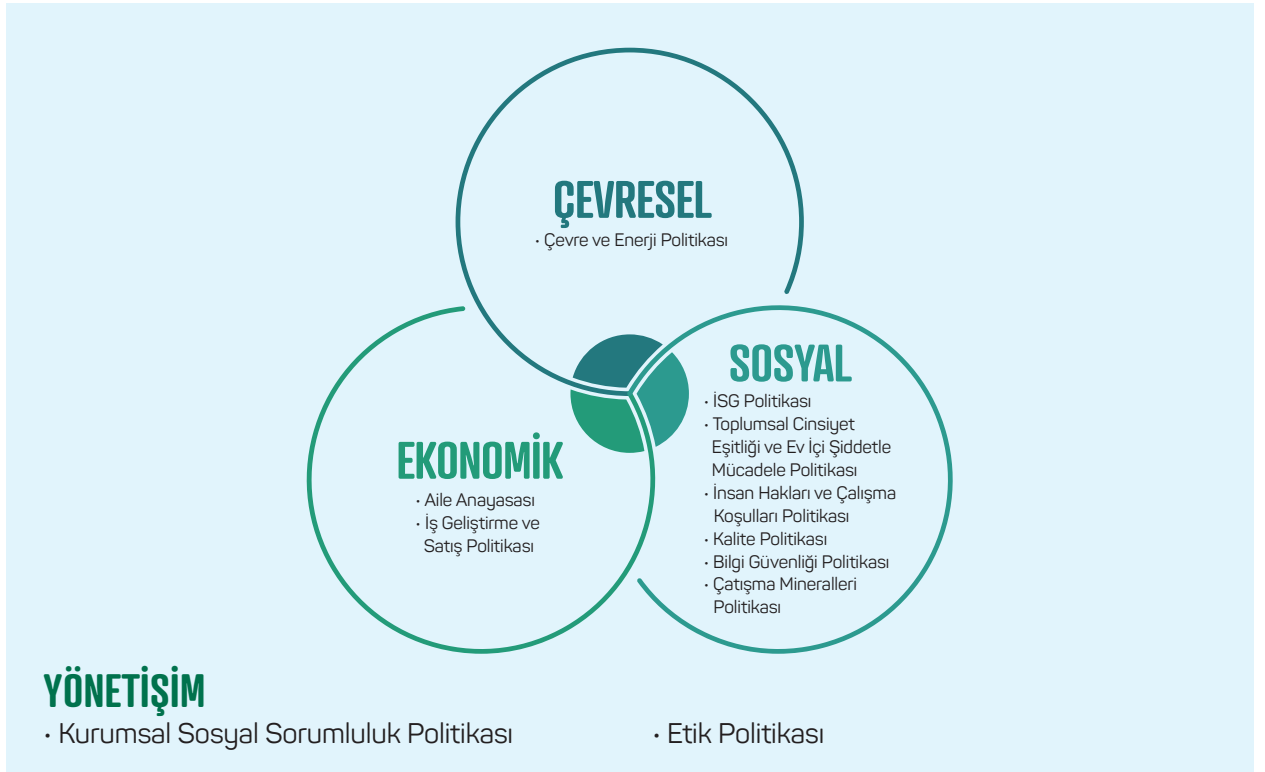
ÇEVRESEL
• Çevre ve Enerji Politikası

SOSYAL
• İSG Politikası
• Toplumsal Cinsiyet Eşitliği ve Ev İçi Şiddetle Mücadele Politikası
• İnsan Hakları ve Çalışma Koşulları Politikası
• Kalite Politikası
• Bilgi Güvenliği Politikası
• Çatışma Mineralleri Politikası

EKONOMİK
• Aile Anayasası
• İş Geliştirme ve Satış Politikası

YÖNETİŞİM
• Kurumsal Sosyal Sorumluluk Politikası
• Etik Politikası